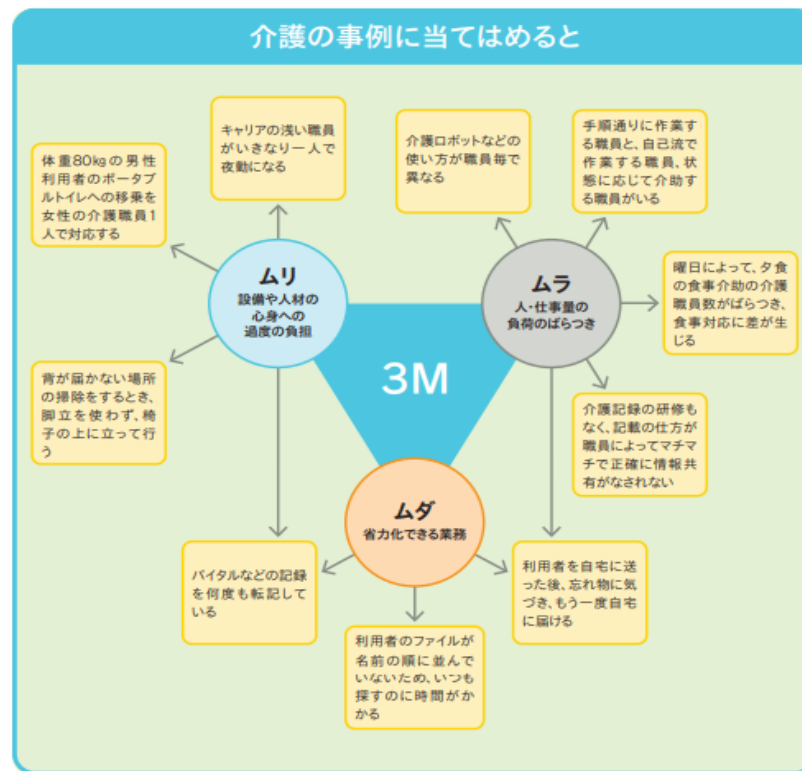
介護の事例に当てはめると

キャリアの浅い職員がいきなり一人で夜勤になる

体重80kgの男性利用者のポータブルトイレへの移乗を女性の介護職員1人で対応する

ムリ
設備や人材の心身への過度の負担

背が届かない場所の掃除をするとき、脚立を使わず、椅子の上に立って行う

介護ロボットなどの使い方が職員毎で異なる

手順通りに作業する職員と、自己流で作業する職員、状態に応じて介助する職員がいる

ムラ
人・仕事量の負荷のばらつき

曜日によって、夕食の食事介助の介護職員数がばらつき、食事対応に差が生じる

介護記録の研修もなく、記載の仕方が職員によってマチマチで正確に情報共有がなされない

3M

ムダ
省力化できる業務

バイタルなどの記録を何度も転記している

利用者のファイルが名前の順に並んでいないため、いつも探すのに時間がかかる

利用者を自宅に送った後、忘れ物に気づき、もう一度自宅に届ける